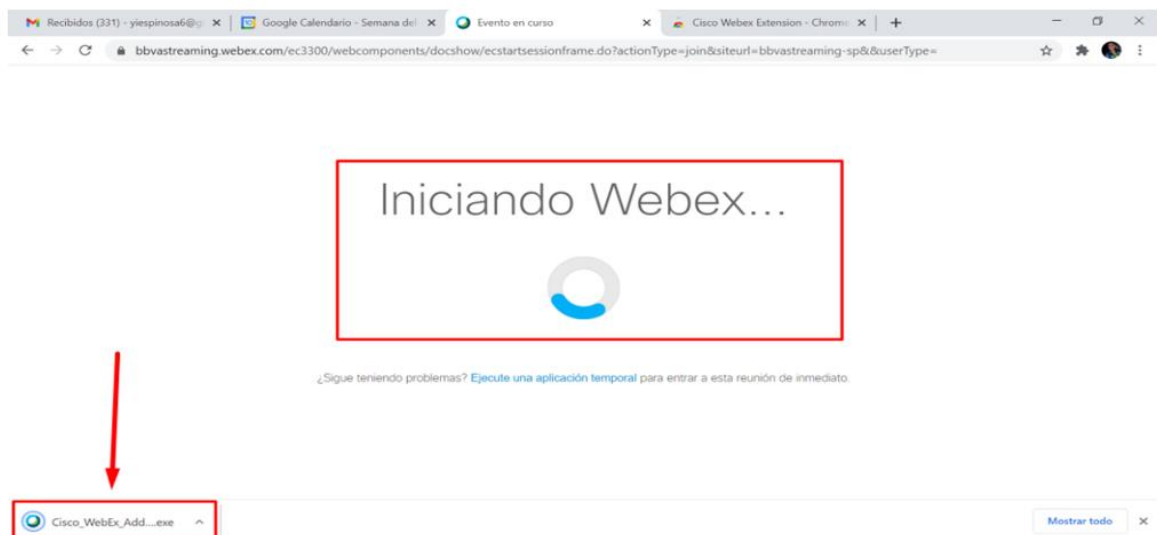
Recibidos (331) - yiespinosa6@g ×
Google Calendario - Semana del ×
Evento en curso ×
Cisco Webex Extension - Chrome ×
+

bbvastreaming.webex.com/ec3300/webcomponents/docshow/ecstartsessionframe.do?actionType=join&siteurl=bbvastreaming-sp&&userType=

Iniciando Webex...

¿Sigue teniendo problemas? Ejecute una aplicación temporal para entrar a esta reunión de inmediato.

Cisco_WebEx_Add....exe

Mostrar todo